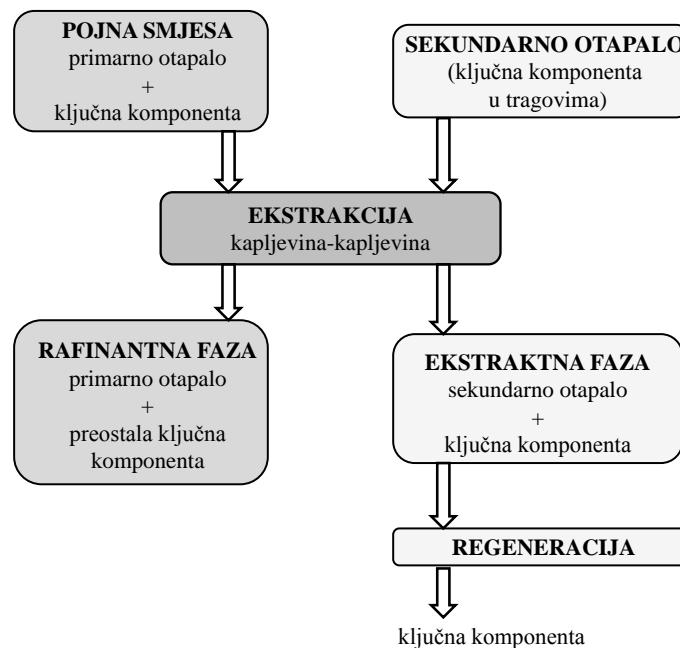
POJNA SMJESA
primarno otapalo
+
ključna komponenta

SEKUNDARNO OTAPALO
(ključna komponenta
u tragovima)

EKSTRAKCIJA
kapljevina-kapljevina

RAFINANTNA FAZA
primarno otapalo
+
preostala ključna
komponenta

EKSTRAKTNA FAZA
sekundarno otapalo
+
ključna komponenta

REGENERACIJA

ključna komponenta